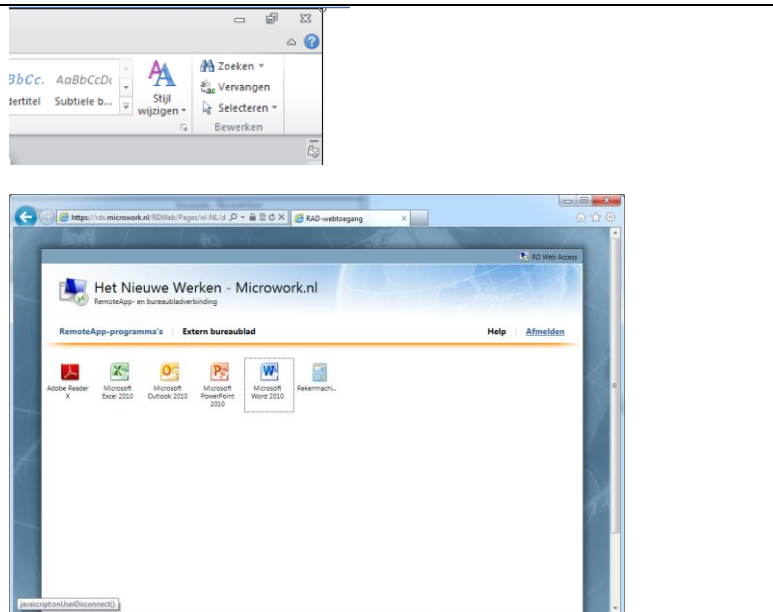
BbCc. AaBbCcDc
dertitel Subtiele b...

Stijl wijzigen

Zoeken
Vervangen
Selecteren
Bewerken

https://rds.microwork.nl/RDWeb/Pages/nl-NL/d
RAD-webtoegang

RD Web Access

Het Nieuwe Werken - Microwork.nl
RemoteApp- en bureaubladverbinding

RemoteApp-programma's | Extern bureaublad

Help | Afmelden

Adobe Reader X
Microsoft Excel 2010
Microsoft Outlook 2010
Microsoft PowerPoint 2010
Microsoft Word 2010
Rekenmachi...

javascript:onUserDisconnect()